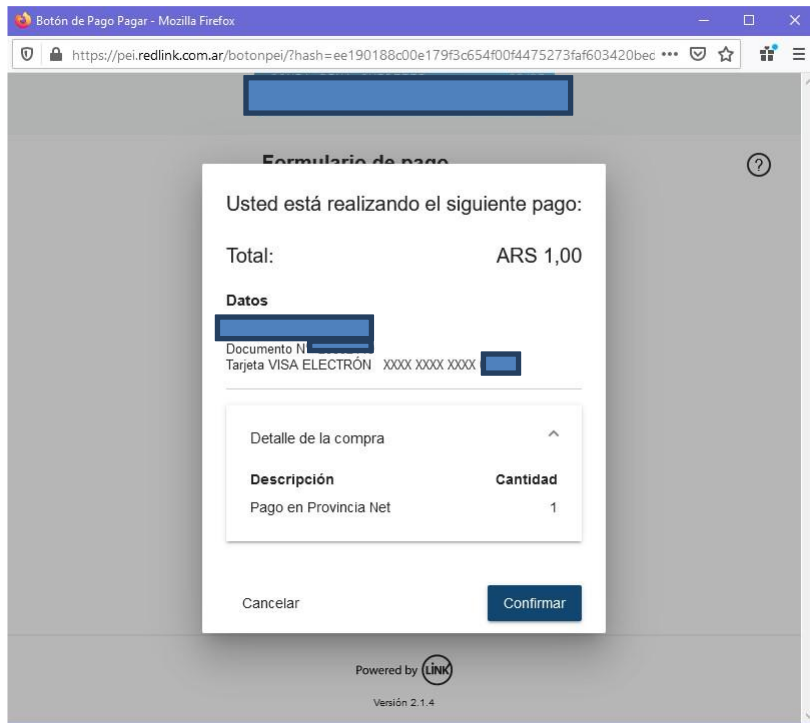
Botón de Pago Pagar - Mozilla Firefox

https://pei.redlink.com.ar/botonpei/?hash=ee190188c00e179f3c654f00f4475273faf603420bec

Formulario de pago

Usted está realizando el siguiente pago:

Total: ARS 1,00

Datos

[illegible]

Documento N° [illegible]
Tarjeta VISA ELECTRÓN XXXX XXXX XXXX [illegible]

Detalle de la compra

| Descripción | Cantidad |
|---|---|
| Pago en Provincia Net | 1 |

Cancelar

Confirmar

Powered by LINK

Versión 2.1.4